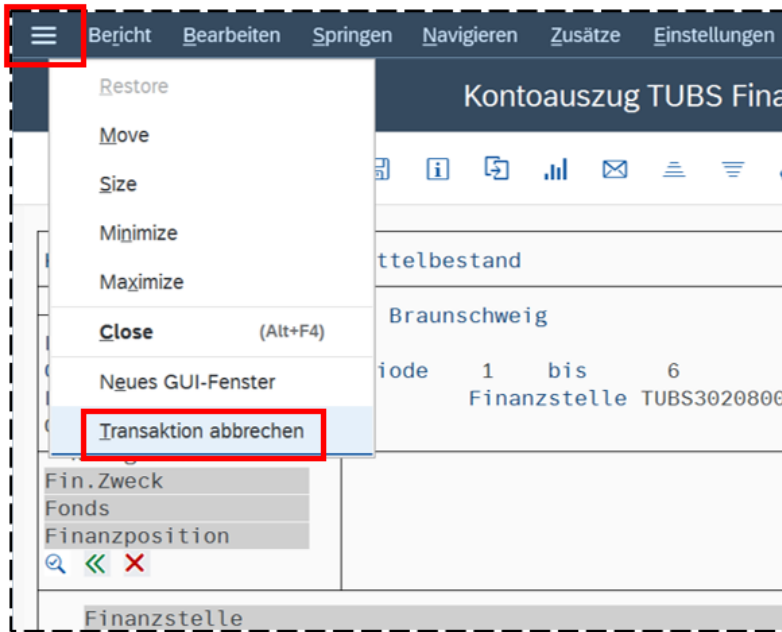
Bericht Bearbeiten Springen Navigieren Zusätze Einstellungen

Restore
Move
Size
Minimize
Maximize
Close (Alt+F4)
Neues GUI-Fenster
Transaktion abbrechen

Kontoauszug TUBS Fina

ttelbestand

Braunschweig

iode 1 bis 6
Finanzstelle TUBS3020800

Fin.Zweck
Fonds
Finanzposition

Finanzstelle